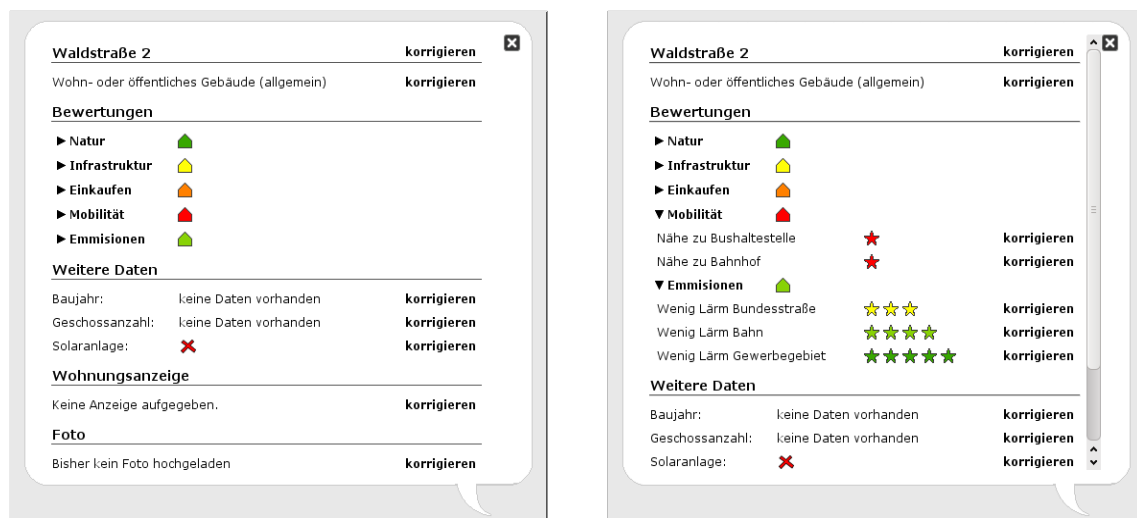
Waldstraße 2 korrigieren

Wohn- oder öffentliches Gebäude (allgemein) korrigieren

Bewertungen

▶ Natur

▶ Infrastruktur

▶ Einkaufen

▶ Mobilität

▶ Emmisionen

Weitere Daten

Baujahr: keine Daten vorhanden korrigieren

Geschossanzahl: keine Daten vorhanden korrigieren

Solaranlage: ✕ korrigieren

Wohnungsanzeige

Keine Anzeige aufgegeben. korrigieren

Foto

Bisher kein Foto hochgeladen korrigieren

Waldstraße 2 korrigieren

Wohn- oder öffentliches Gebäude (allgemein) korrigieren

Bewertungen

▶ Natur

▶ Infrastruktur

▶ Einkaufen

▼ Mobilität

Nähe zu Bushaltestelle korrigieren

Nähe zu Bahnhof korrigieren

▼ Emmisionen

Wenig Lärm Bundesstraße korrigieren

Wenig Lärm Bahn korrigieren

Wenig Lärm Gewerbegebiet korrigieren

Weitere Daten

Baujahr: keine Daten vorhanden korrigieren

Geschossanzahl: keine Daten vorhanden korrigieren

Solaranlage: ✕ korrigieren